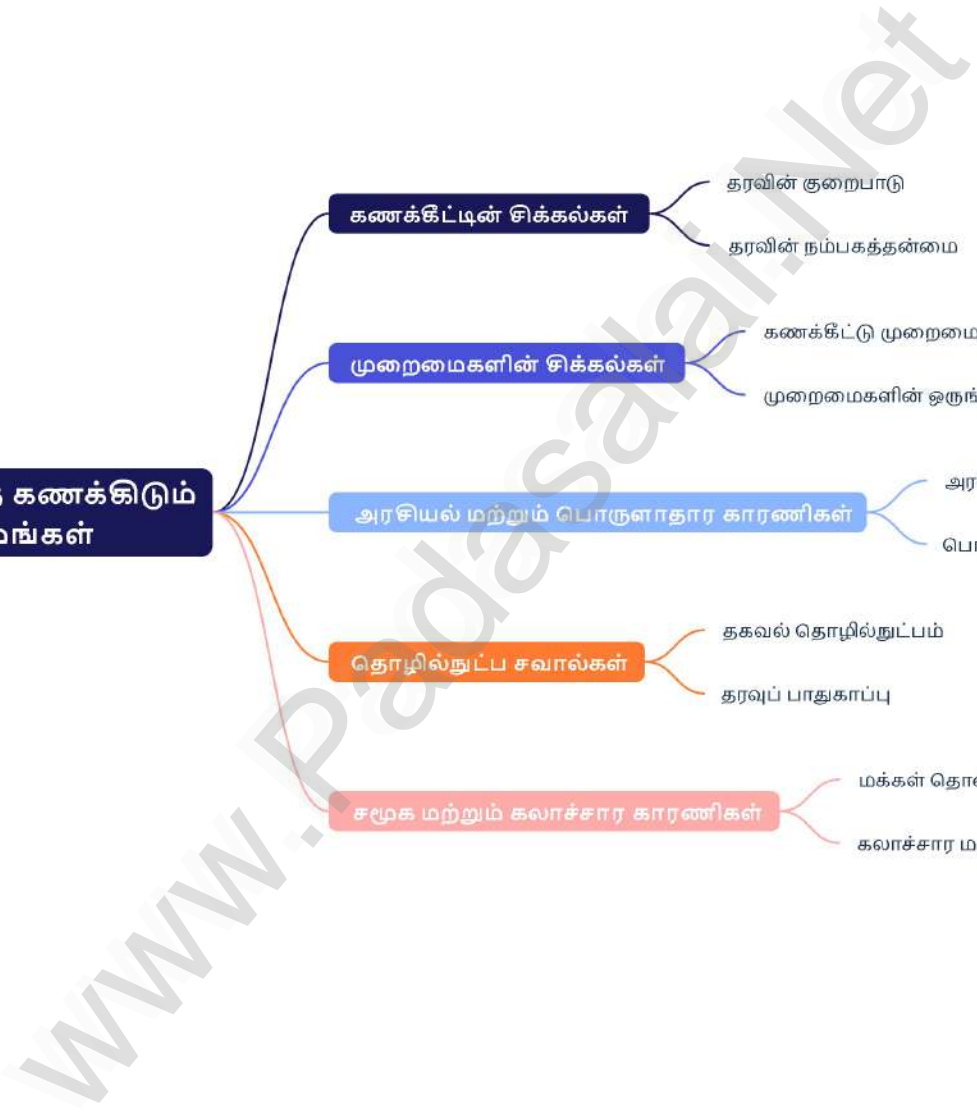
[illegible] கணக்கிடும்
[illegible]ங்கள்

கணக்கீட்டின் சிக்கல்கள்

தரவின் குறைபாடு

தரவின் நம்பகத்தன்மை

முறைமைகளின் சிக்கல்கள்

கணக்கீட்டு முறைமை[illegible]

முறைமைகளின் ஒருங்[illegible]

அரசியல் மற்றும் பொருளாதார காரணிகள்

அர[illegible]

பொ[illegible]

தொழில்நுட்ப சவால்கள்

தகவல் தொழில்நுட்பம்

தரவுப் பாதுகாப்பு

சமூக மற்றும் கலாச்சார காரணிகள்

மக்கள் தொ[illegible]

கலாச்சார ம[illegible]

www.Padasalai.Net